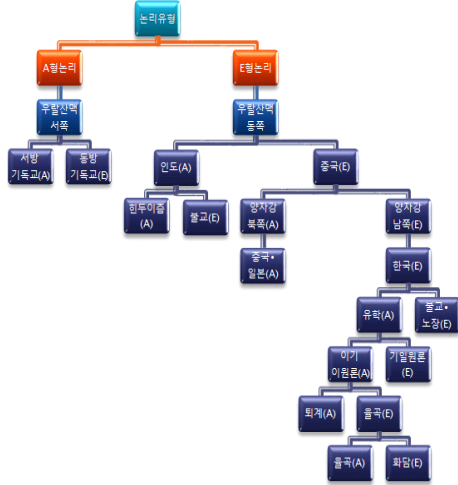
논리유형

A형논리

E형논리

우랄산맥 서쪽

우랄산맥 동쪽

서방 기독교(A)

동방 기독교(E)

인도(A)

중국(E)

힌두이즘(A)

불교(E)

양자강 북쪽(A)

양자강 남쪽(E)

중국• 일본(A)

한국(E)

유학(A)

불교• 노장(E)

이기 이원론(A)

기일원론(E)

퇴계(A)

율곡(E)

율곡(A)

화담(E)